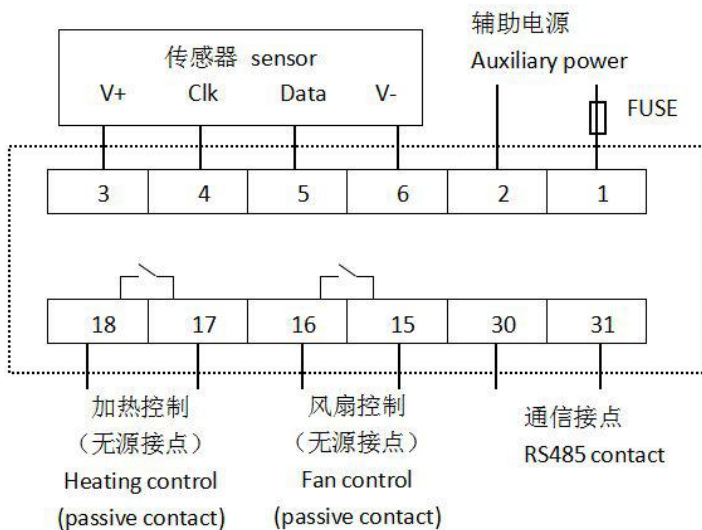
传感器 sensor
V+ Clk Data V-

辅助电源
Auxiliary power

FUSE

| 3 | 4 | 5 | 6 | 2 | 1 |
|---|---|---|---|---|---|

| 18 | 17 | 16 | 15 | 30 | 31 |
|---|---|---|---|---|---|

加热控制
（无源接点）
Heating control
(passive contact)

风扇控制
（无源接点）
Fan control
(passive contact)

通信接点
RS485 contact